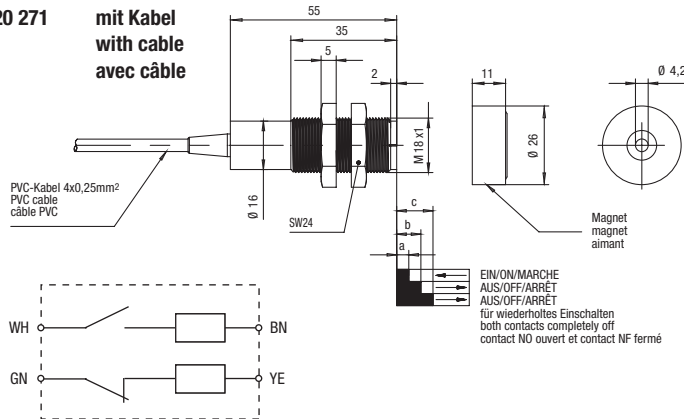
20 271

mit Kabel
with cable
avec câble

55
35
5
2
11
Ø 4,2

M18 x1
Ø 26
Ø 16

PVC-Kabel 4x0,25mm²
PVC cable
câble PVC

SW24

Magnet
magnet
aimant

c
b
a

EIN/ON/MARCHE
AUS/OFF/ARRÊT
AUS/OFF/ARRÊT
für wiederholtes Einschalten
both contacts completely off
contact NO ouvert et contact NF fermé

WH
BN
GN
YE